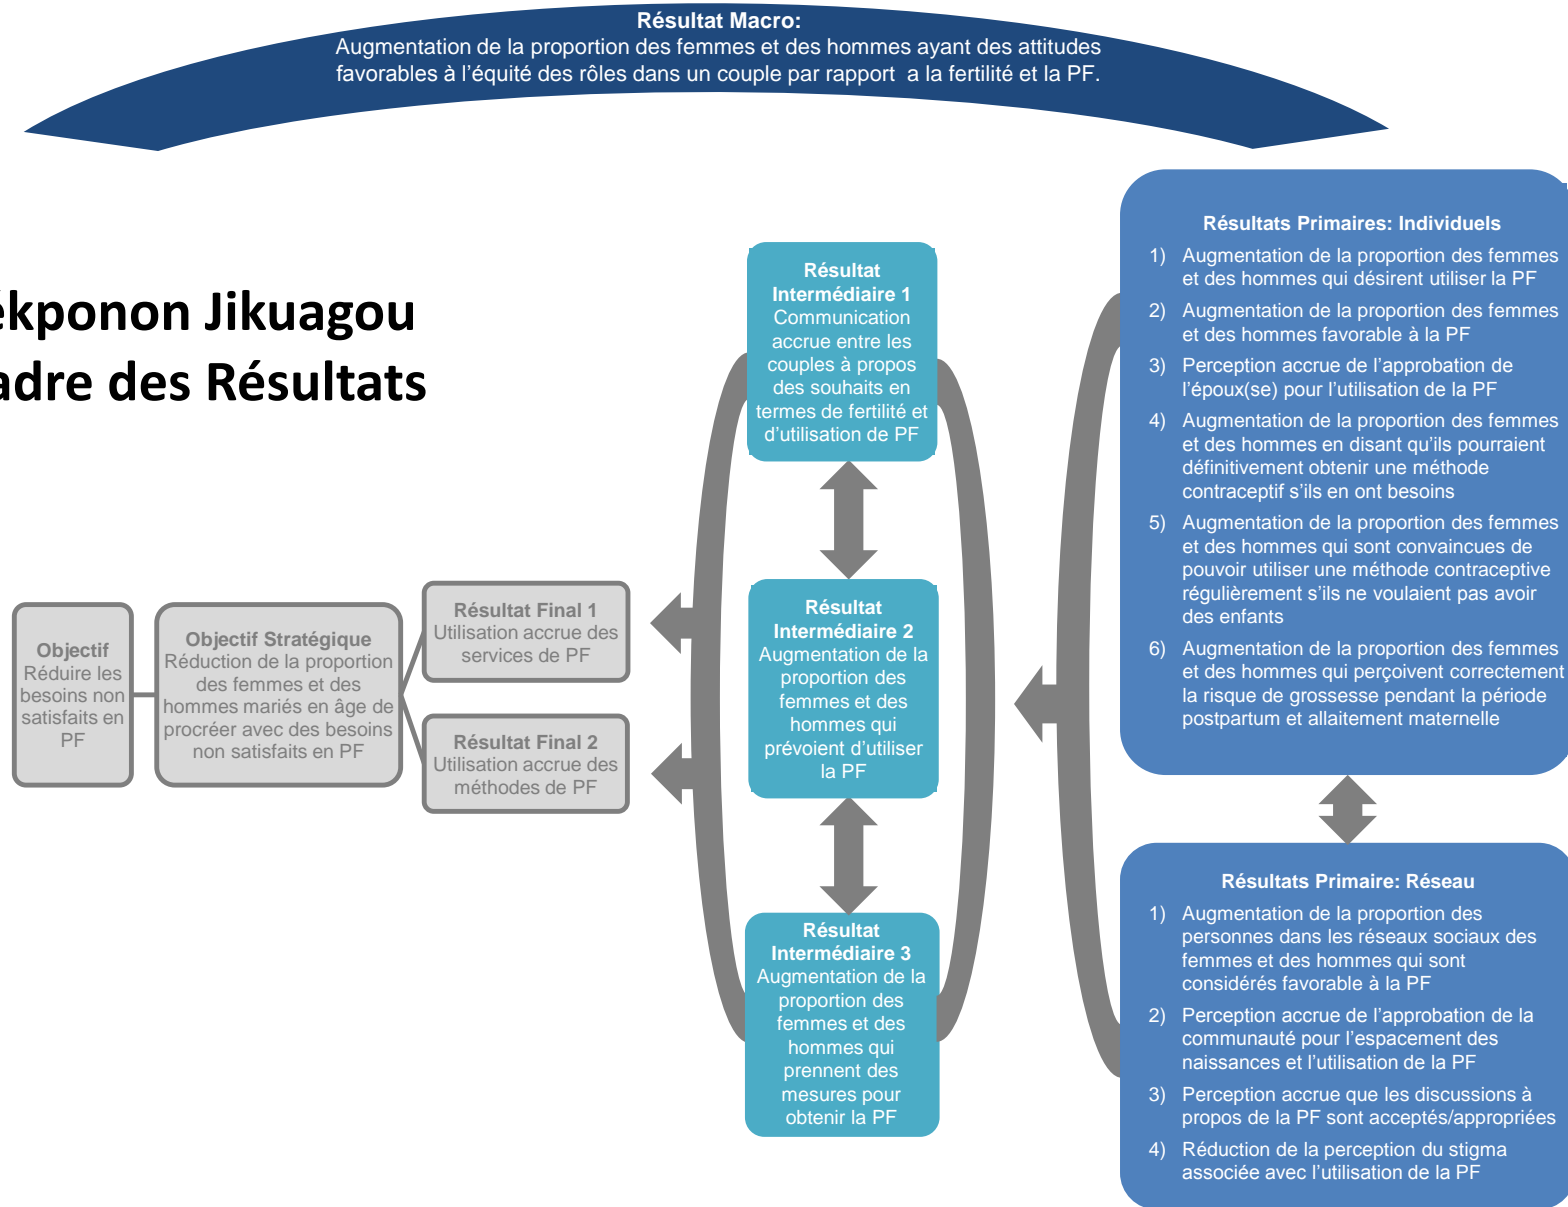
**Résultat Macro:**
Augmentation de la proportion des femmes et des hommes ayant des attitudes favorables à l'équité des rôles dans un couple par rapport a la fertilité et la PF.

ekponon Jikuagou
adre des Résultats

**Objectif**
Réduire les besoins non satisfaits en PF

**Objectif Stratégique**
Réduction de la proportion des femmes et des hommes mariés en âge de procréer avec des besoins non satisfaits en PF

**Résultat Final 1**
Utilisation accrue des services de PF

**Résultat Final 2**
Utilisation accrue des méthodes de PF

**Résultat Intermédiaire 1**
Communication accrue entre les couples à propos des souhaits en termes de fertilité et d'utilisation de PF

**Résultat Intermédiaire 2**
Augmentation de la proportion des femmes et des hommes qui prévoient d'utiliser la PF

**Résultat Intermédiaire 3**
Augmentation de la proportion des femmes et des hommes qui prennent des mesures pour obtenir la PF

**Résultats Primaires: Individuels**
1) Augmentation de la proportion des femmes et des hommes qui désirent utiliser la PF
2) Augmentation de la proportion des femmes et des hommes favorable à la PF
3) Perception accrue de l'approbation de l'époux(se) pour l'utilisation de la PF
4) Augmentation de la proportion des femmes et des hommes en disant qu'ils pourraient définitivement obtenir une méthode contraceptif s'ils en ont besoins
5) Augmentation de la proportion des femmes et des hommes qui sont convaincues de pouvoir utiliser une méthode contraceptive régulièrement s'ils ne voulaient pas avoir des enfants
6) Augmentation de la proportion des femmes et des hommes qui perçoivent correctement la risque de grossesse pendant la période postpartum et allaitement maternelle

**Résultats Primaire: Réseau**
1) Augmentation de la proportion des personnes dans les réseaux sociaux des femmes et des hommes qui sont considérés favorable à la PF
2) Perception accrue de l'approbation de la communauté pour l'espacement des naissances et l'utilisation de la PF
3) Perception accrue que les discussions à propos de la PF sont acceptés/appropriées
4) Réduction de la perception du stigma associée avec l'utilisation de la PF